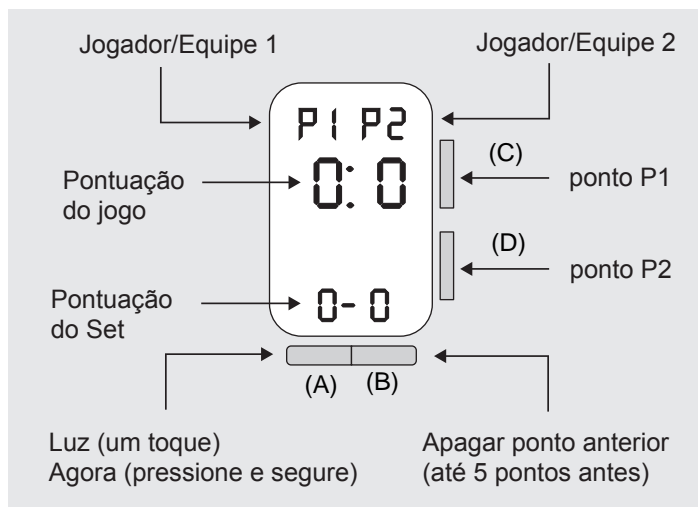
Jogador/Equipe 1

Jogador/Equipe 2

P1 P2

0: 0

0- 0

Pontuação do jogo

Pontuação do Set

(C)

ponto P1

(D)

ponto P2

(A)

(B)

Luz (um toque)
Agora (pressione e segure)

Apagar ponto anterior
(até 5 pontos antes)